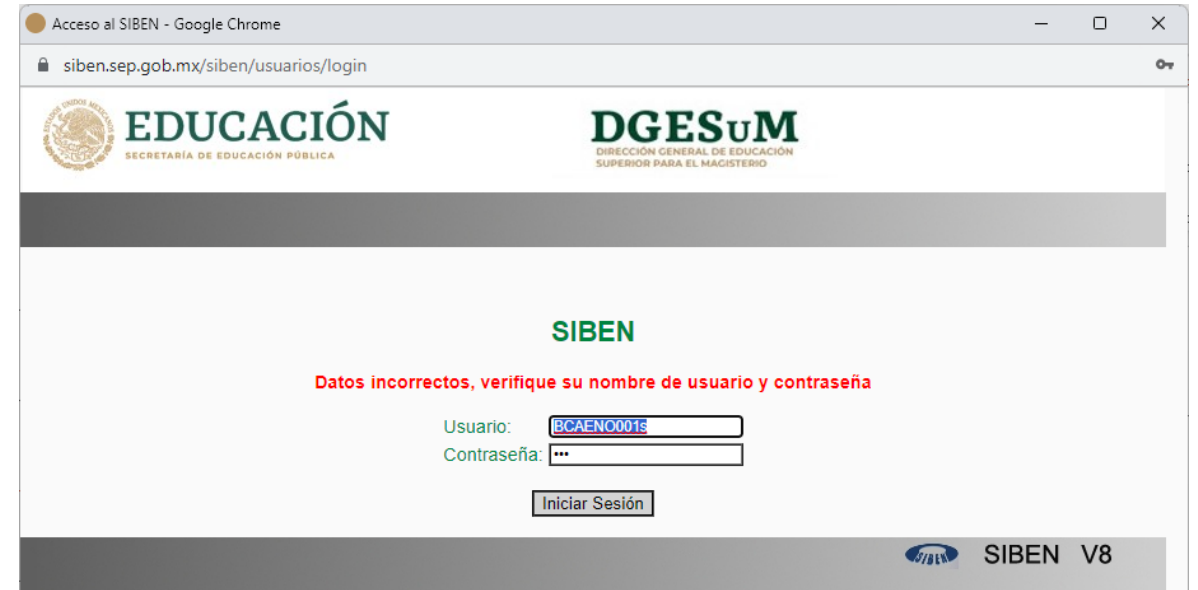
Acesso al SIBEN - Google Chrome

siben.sep.gob.mx/siben/usuarios/login

EDUCACIÓN
SECRETARÍA DE EDUCACIÓN PÚBLICA

DGESuM
DIRECCIÓN GENERAL DE EDUCACIÓN SUPERIOR PARA EL MAGISTERIO

SIBEN

Datos incorrectos, verifique su nombre de usuario y contraseña

Usuario: BCAENO001s
Contraseña: •••

Iniciar Sesión

SIBEN SIBEN V8